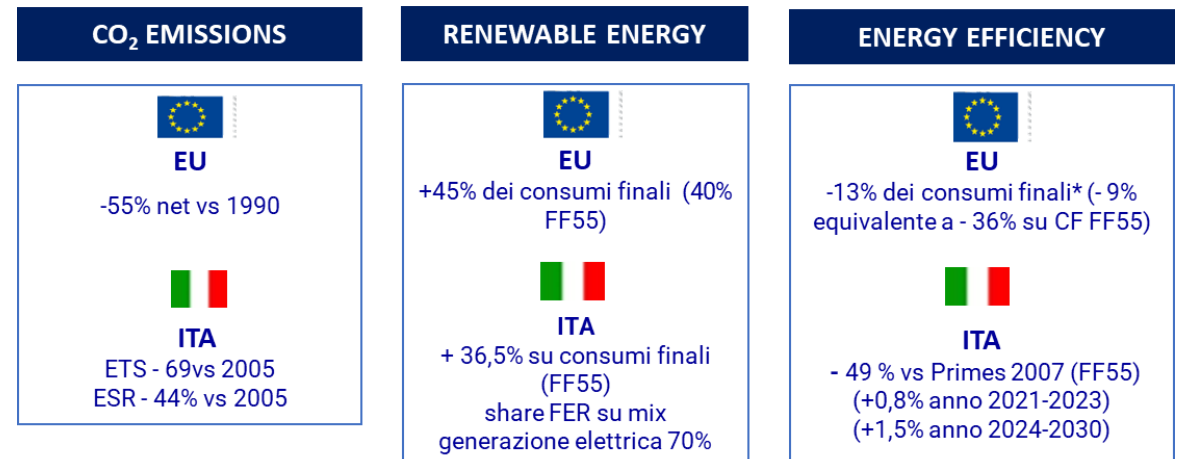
$CO_2$ EMISSIONS

EU

-55% net vs 1990

ITA

ETS - 69vs 2005
ESR - 44% vs 2005

RENEWABLE ENERGY

EU

+45% dei consumi finali (40% FF55)

ITA

+ 36,5% su consumi finali (FF55)
share FER su mix generazione elettrica 70%

ENERGY EFFICIENCY

EU

-13% dei consumi finali* (- 9% equivalente a - 36% su CF FF55)

ITA

- 49 % vs Primes 2007 (FF55)
(+0,8% anno 2021-2023)
(+1,5% anno 2024-2030)